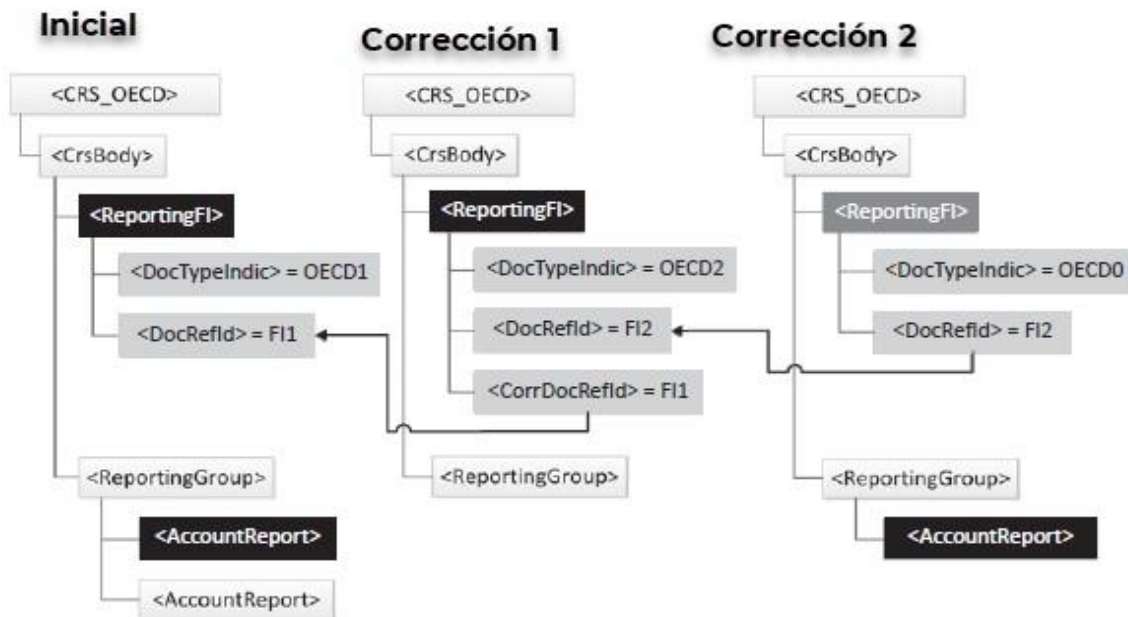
Inicial

<CRS_OECD>

<CrsBody>

<ReportingFI>

<DocTypeIndic> = OECD1

<DocRefId> = FI1

<ReportingGroup>

<AccountReport>

<AccountReport>

Corrección 1

<CRS_OECD>

<CrsBody>

<ReportingFI>

<DocTypeIndic> = OECD2

<DocRefId> = FI2

<CorrDocRefId> = FI1

<ReportingGroup>

Corrección 2

<CRS_OECD>

<CrsBody>

<ReportingFI>

<DocTypeIndic> = OECD0

<DocRefId> = FI2

<ReportingGroup>

<AccountReport>